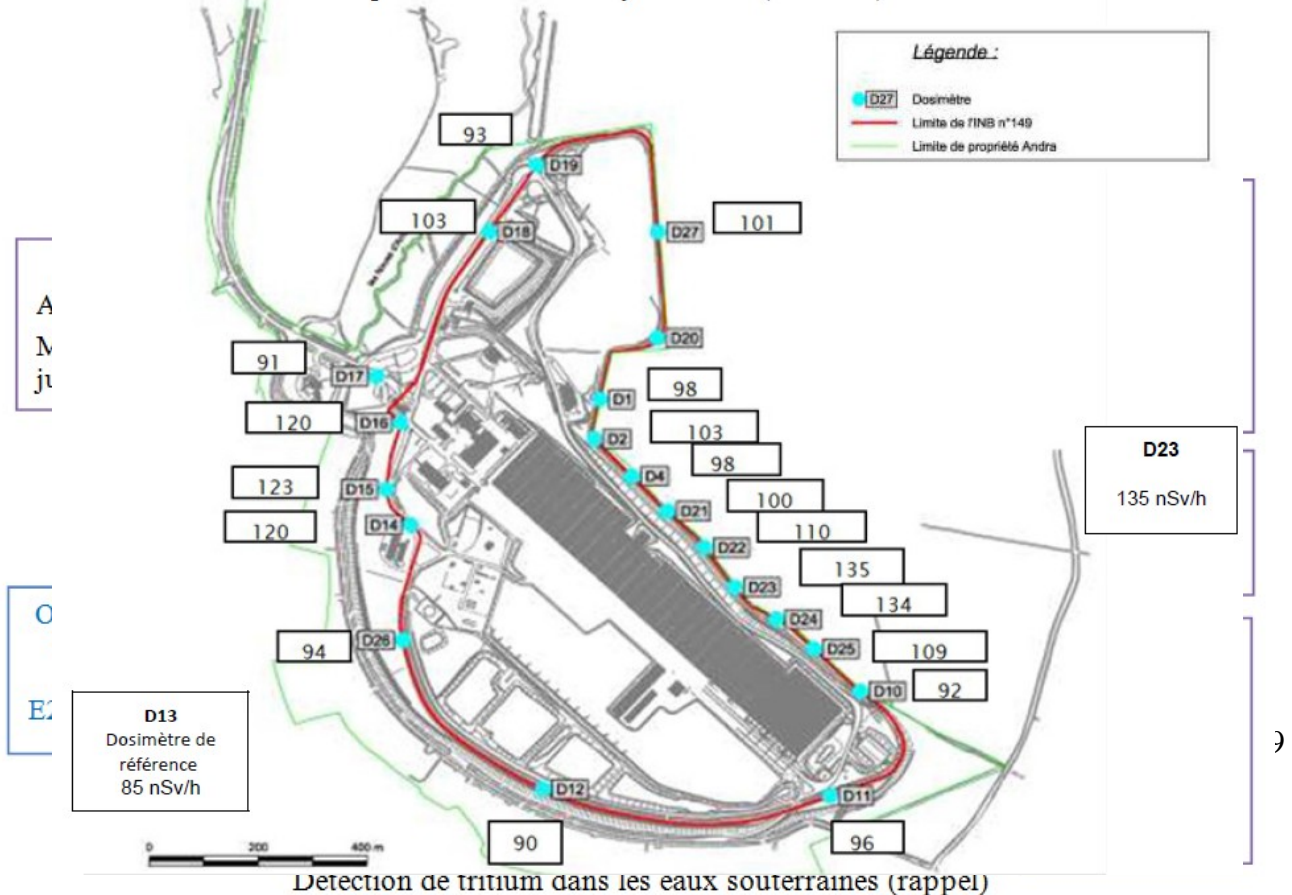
Légende :

D27 Dosimètre
Limite de l'INB n°149
Limite de propriété Andra

93
D19
103
D18
D27
101
A
M
ju
D20
91
D17
D1
98
120
D16
D2
103
98
D4
123
D15
100
D21
120
D14
110
D22
D23
135 nSv/h
135
D23
134
O
D24
94
D26
D25
109
D10
92
E2
D13
Dosimètre de référence
85 nSv/h
9
D12
D11
90
96
0 200 400 m

Détection de tritium dans les eaux souterraines (rappel)